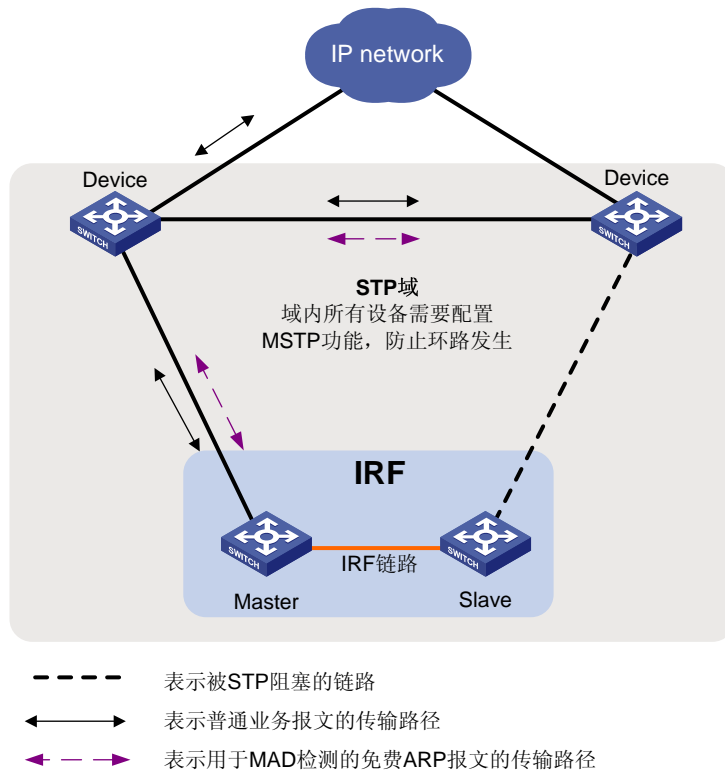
IP network

Device

Device

SWITCH

SWITCH

STP域
域内所有设备需要配置MSTP功能，防止环路发生

IRF

SWITCH

SWITCH

IRF链路

Master

Slave

表示被STP阻塞的链路

表示普通业务报文的传输路径

表示用于MAD检测的免费ARP报文的传输路径